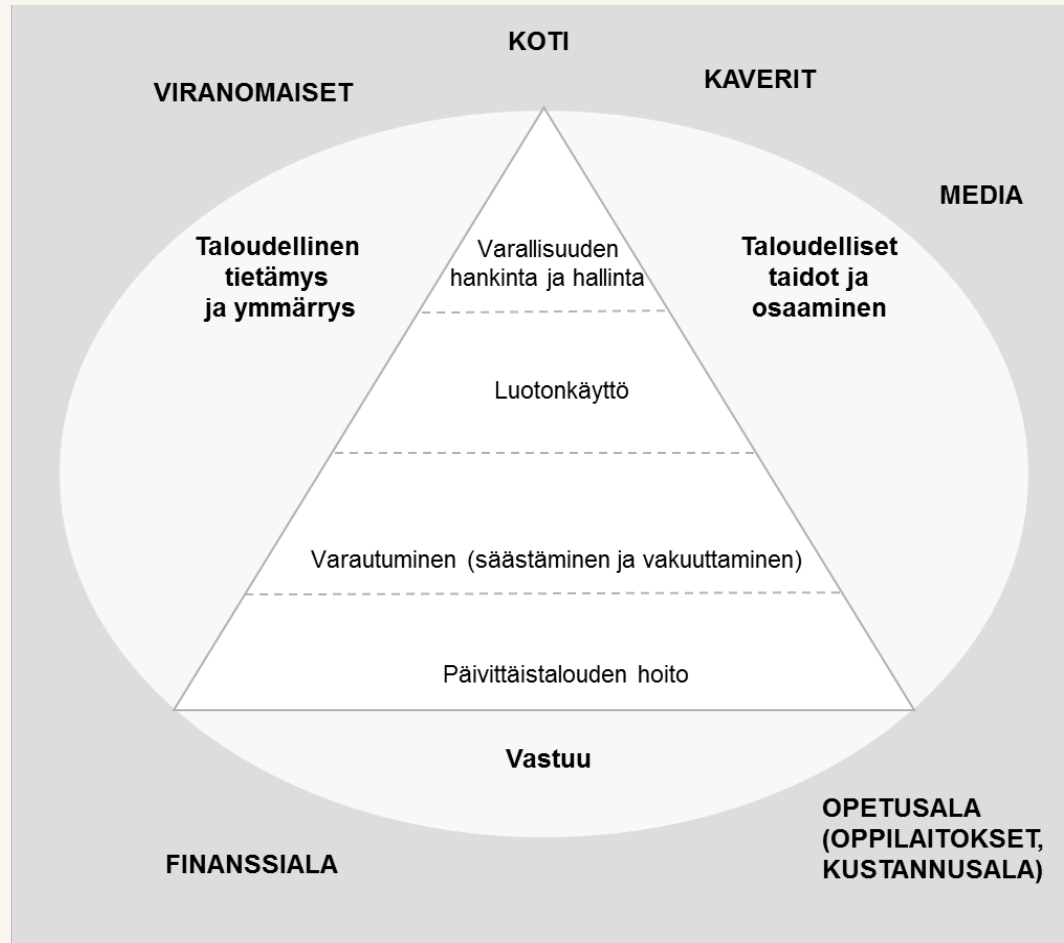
KOTI

VIRANOMAISET

KAVERIT

MEDIA

Taloudellinen tietämys ja ymmärrys

Varallisuuden hankinta ja hallinta

Taloudelliset taidot ja osaaminen

Luotonkäyttö

Varautuminen (säästäminen ja vakuuttaminen)

Päivittäistalouden hoito

Vastuu

OPETUSALA (OPPILAITOKSET, KUSTANNUSALA)

FINANSSIALA